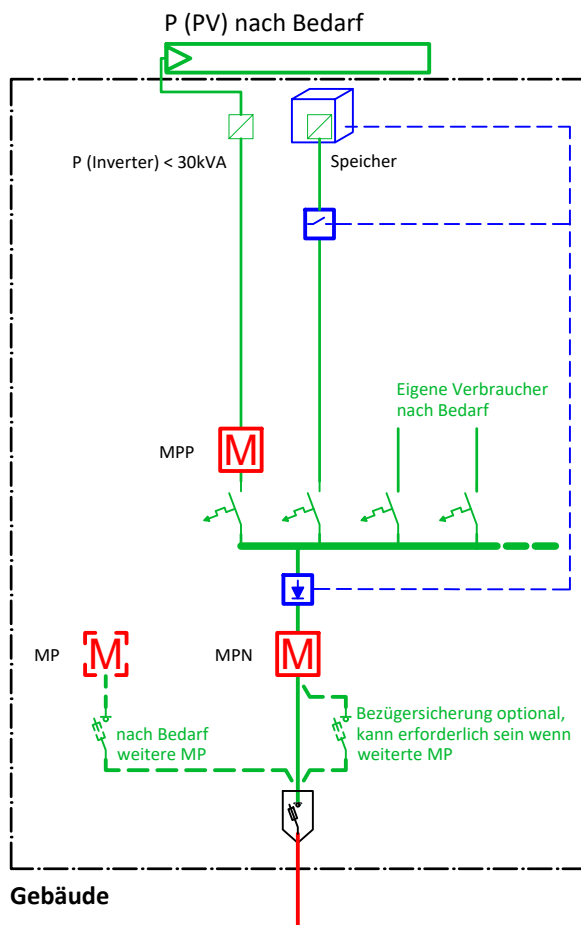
P (PV) nach Bedarf

P (Inverter) < 30kVA

Speicher

Eigene Verbraucher nach Bedarf

MPP

M

MP

M

MPN

M

nach Bedarf weitere MP

Bezügersicherung optional, kann erforderlich sein wenn weiterte MP

Gebäude